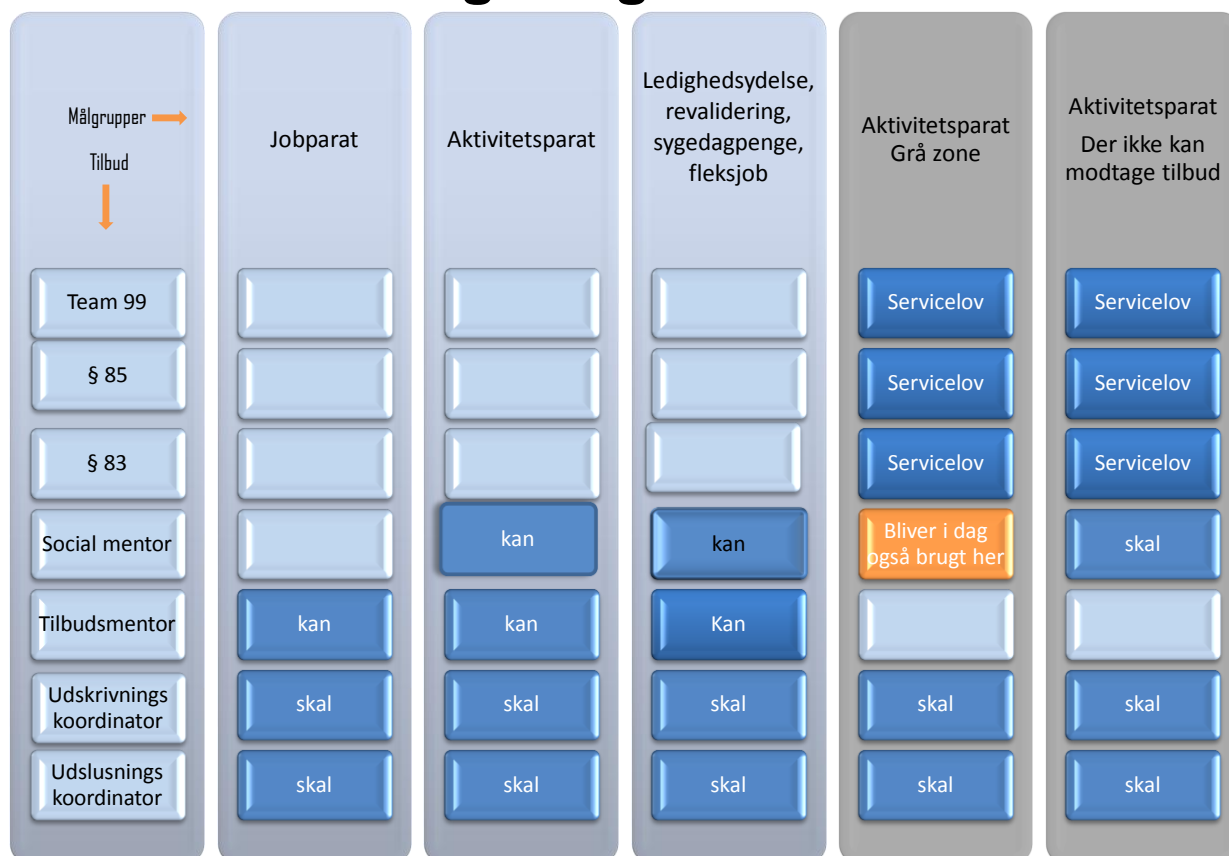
| Målgrupper → Tilbud ↓ | Jobparat | Aktivitetsparat | Ledighedsydelse, revalidering, sygedagpenge, fleksjob | Aktivitetsparat Grå zone | Aktivitetsparat Der ikke kan modtage tilbud |
|---|---|---|---|---|---|
| Team 99 | | | | Servicelov | Servicelov |
| § 85 | | | | Servicelov | Servicelov |
| § 83 | | | | Servicelov | Servicelov |
| Social mentor | | kan | kan | Bliver i dag også brugt her | skal |
| Tilbudsmentor | kan | kan | Kan | | |
| Udskrivnings koordinator | skal | skal | skal | skal | skal |
| Udslusnings koordinator | skal | skal | skal | skal | skal |